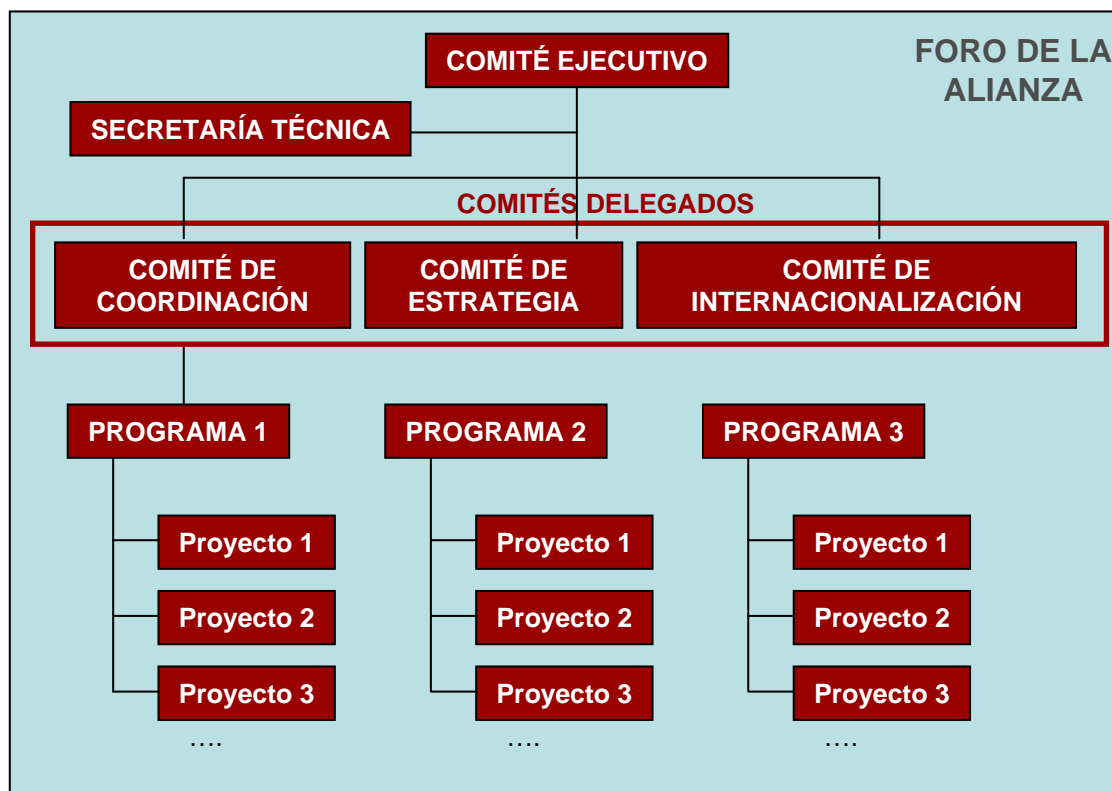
COMITÉ EJECUTIVO

FORO DE LA ALIANZA

SECRETARÍA TÉCNICA

COMITÉS DELEGADOS

COMITÉ DE COORDINACIÓN

COMITÉ DE ESTRATEGIA

COMITÉ DE INTERNACIONALIZACIÓN

PROGRAMA 1

Proyecto 1

Proyecto 2

Proyecto 3

….

PROGRAMA 2

Proyecto 1

Proyecto 2

Proyecto 3

….

PROGRAMA 3

Proyecto 1

Proyecto 2

Proyecto 3

….